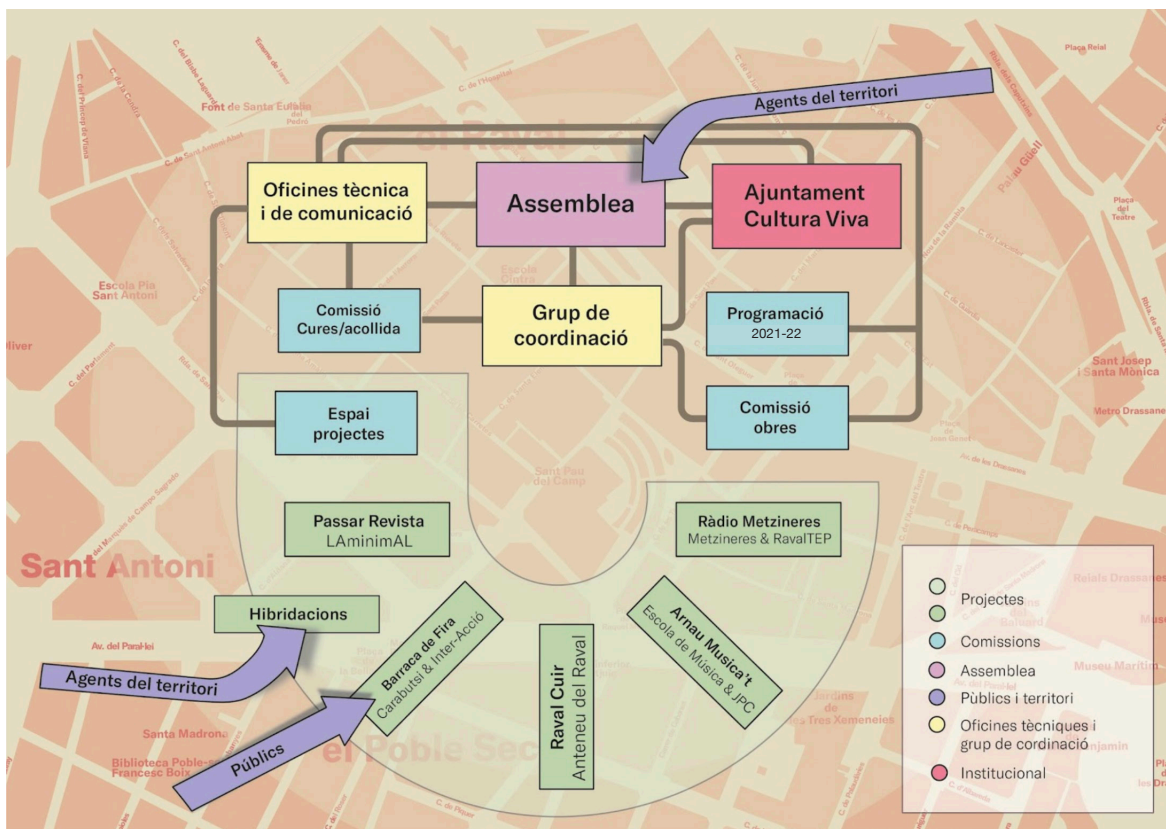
Agents del territori

Oficines tècnica i de comunicació

Assemblea

Ajuntament Cultura Viva

Comissió Cures/acollida

Grup de coordinació

Programació 2021-22

Espai projectes

Comissió obres

Passar Revista
LAminimAL

Ràdio Metzineres
Metzineres & RavalTEP

Hibridacions

Barraca de Fira
Carabutsi & Inter-Acció

Raval Cuir
Anteneu del Raval

Arnau Musica't
Escola de Música & JPC

Agents del territori

Públics

Projectes
Comissions
Assemblea
Públics i territori
Oficines tècniques i grup de cordinació
Institucional

Font de Santa Eulàlia
el Raval
Escola Pia Sant Antoni
Sant Antoni
Av. del Paral·lel
Santa Madrona
Biblioteca Poble-sec Francesc Boix
el Poble Sec
Sant Pau del Camp
Sant Josep i Santa Mònica
Metro Drassanes
Museu Marítim
Plaça Reial
Palau Güell
Jardins de les Tres Xemeneies